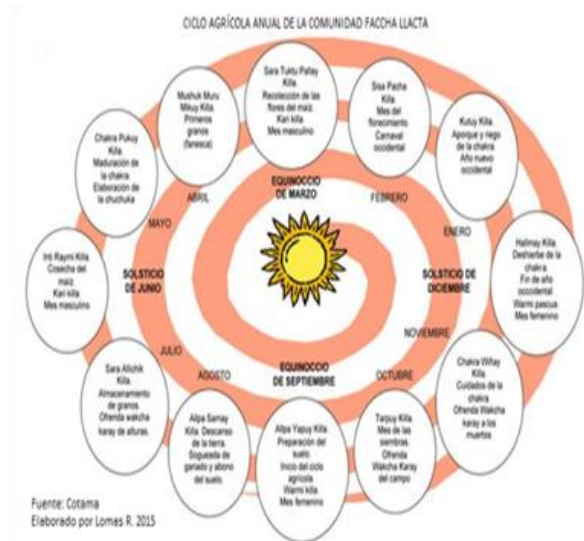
CICLO AGRÍCOLA ANUAL DE LA COMUNIDAD FACCHA LLACTA

Sara Tuktu Pallay Killa. Recolección de las flores del maíz. Kari killa. Mes masculino

Sisa Pacha Killa. Mes del florecimiento. Carnaval occidental

Kulla Killa. Aporque y riego de la chakra. Año nuevo occidental

Hallmay Killa. Deshierbe de la chakra. Fin de año occidental. Warmi pascua. Mes femenino

Chakra Wihay Killa. Cuidados de la chakra. Ofenda Wakcha karay a los muertos

Tarpuy Killa. Mes de las siembras. Ofenda Wakcha Karay del campo

Allpa Yapuy Killa. Preparación del suelo. Inicio del ciclo agrícola. Warmi killa. Mes femenino

Allpa Samay Killa. Descanso de la tierra. Sigueada de ganado y abono del suelo.

Sara Allichik Killa. Almacenamiento de granos. Ofenda wakcha karay de alturas.

Inti Raymi Killa. Cosecha del maíz. Kari killa. Mes masculino

Chakra Pukuy Killa. Maduración de la chakra. Elaboración de la chuchuka

Mushuk Muru Mikuy Killa. Primeros granos (fanesca)

EQUINOCCIO DE MARZO

FEBRERO

ENERO

SOLSTICIO DE DICIEMBRE

NOVIEMBRE

OCTUBRE

EQUINOCCIO DE SEPTIEMBRE

AGOSTO

JULIO

SOLSTICIO DE JUNIO

MAYO

ABRIL

Fuente: Cotama
Elaborado por Lomas R. 2015